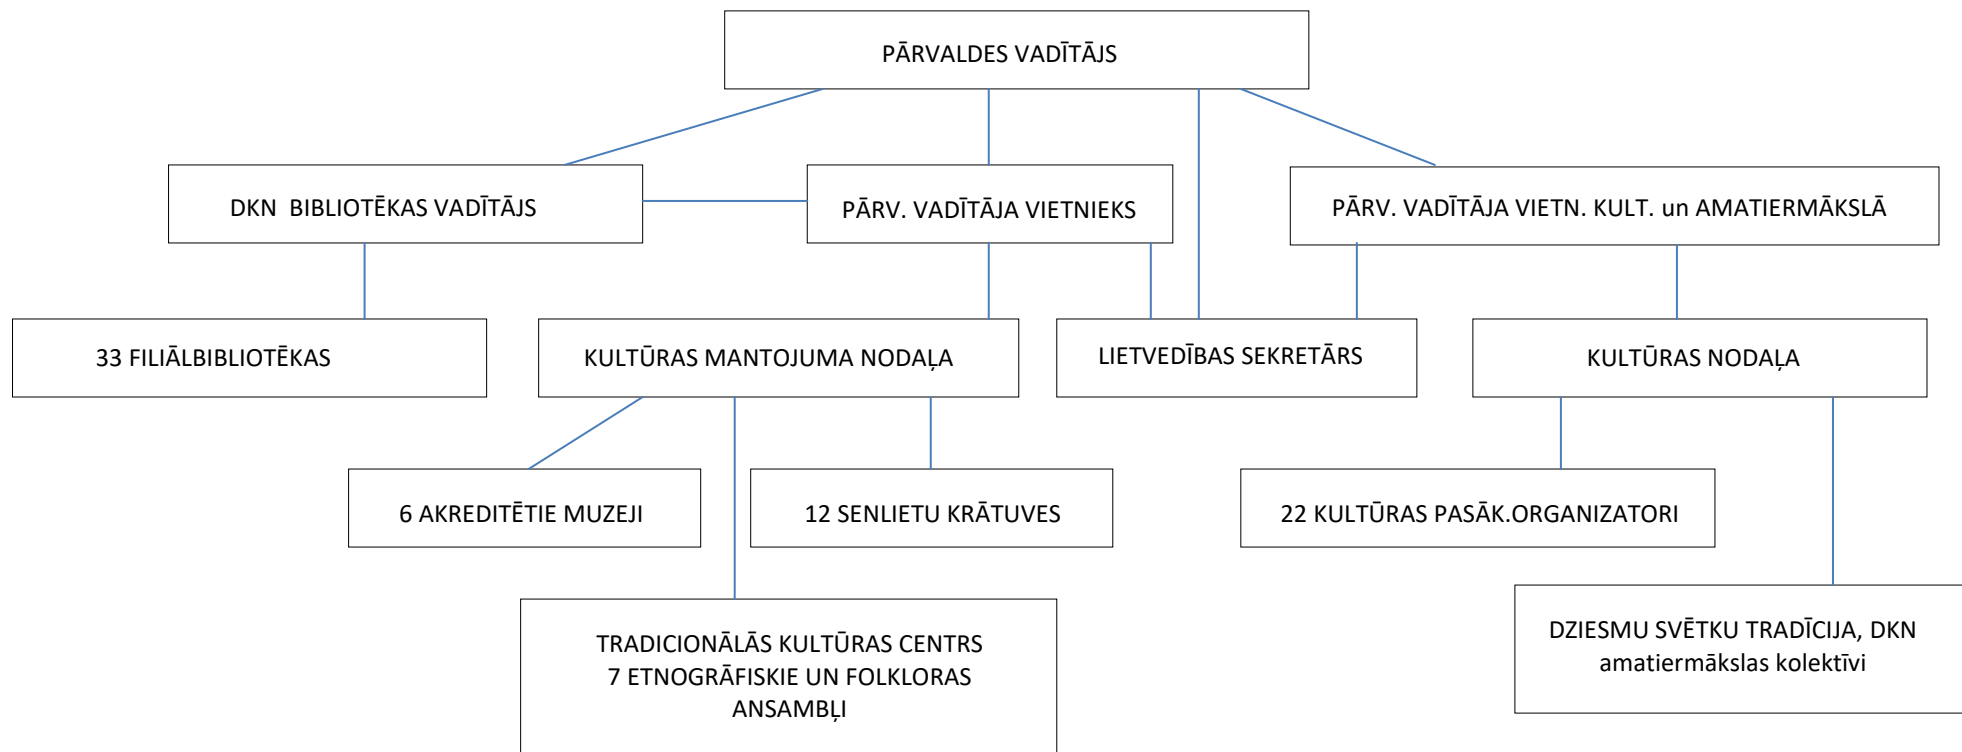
PĀRVALDES VADĪTĀJS

DKN BIBLIOTĒKAS VADĪTĀJS

PĀRV. VADĪTĀJA VIETNIEKS

PĀRV. VADĪTĀJA VIETN. KULT. un AMATIERMĀKSLĀ

33 FILIĀLBIBLIOTĒKAS

KULTŪRAS MANTOJUMA NODAĻA

LIETVEDĪBAS SEKRETĀRS

KULTŪRAS NODAĻA

6 AKREDITĒTIE MUZEJI

12 SENLIETU KRĀTUVES

22 KULTŪRAS PASĀK.ORGANIZATORI

TRADICIONĀLĀS KULTŪRAS CENTRS
7 ETNOGRĀFISKIE UN FOLKLORAS ANSAMBĻI

DZIESMU SVĒTKU TRADĪCIJA, DKN amatiermākslas kolektīvi